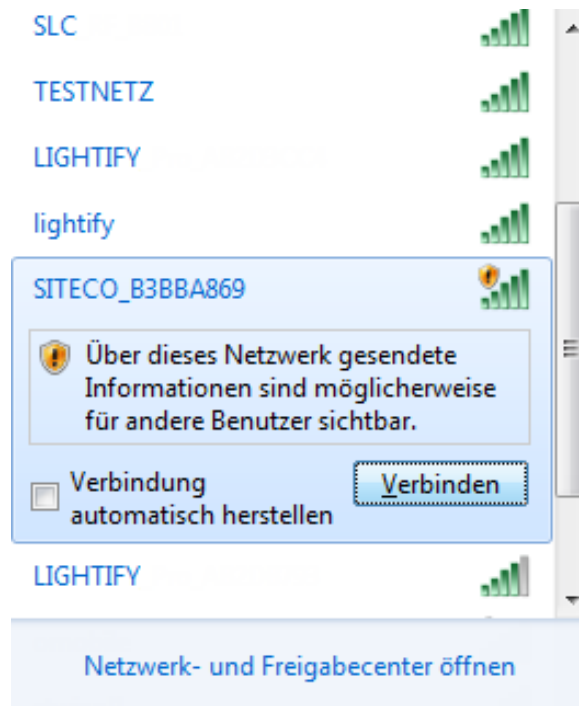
SLC

TESTNETZ

LIGHTIFY

lightify

SITECO_B3BBA869

Über dieses Netzwerk gesendete Informationen sind möglicherweise für andere Benutzer sichtbar.

Verbindung automatisch herstellen

Verbinden

LIGHTIFY

Netzwerk- und Freigabecenter öffnen